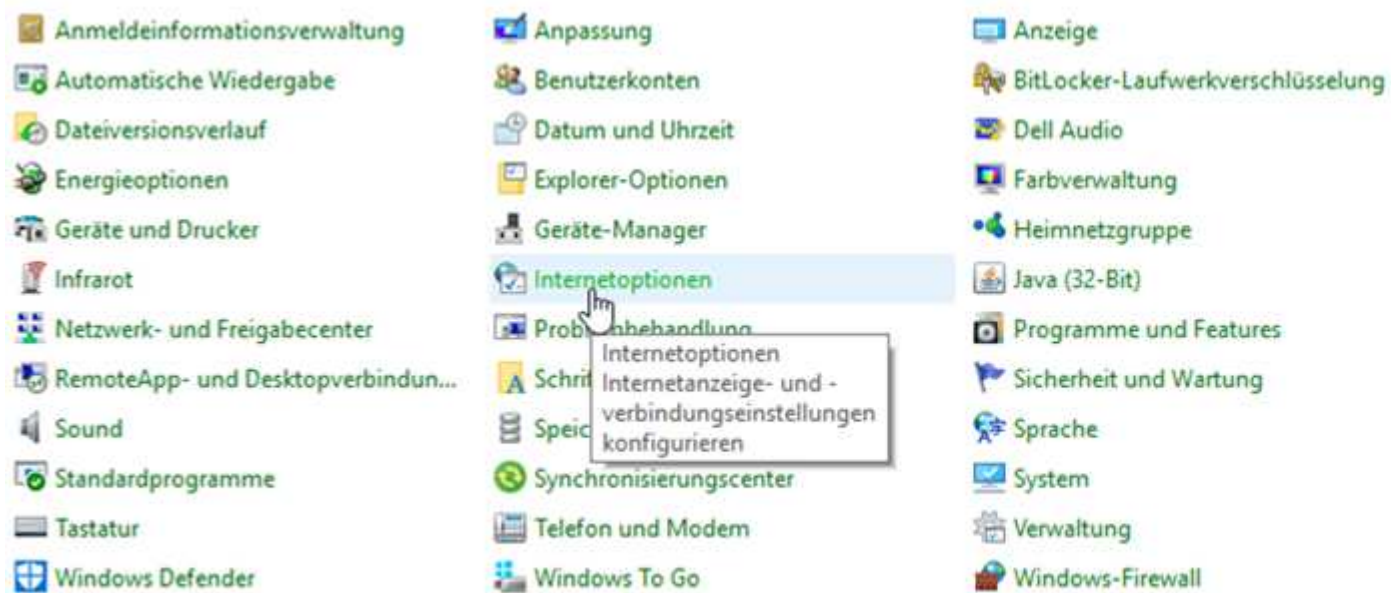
Anmeldeinformationsverwaltung
Automatische Wiedergabe
Dateiversionsverlauf
Energieoptionen
Geräte und Drucker
Infrarot
Netzwerk- und Freigabecenter
RemoteApp- und Desktopverbindun...
Sound
Standardprogramme
Tastatur
Windows Defender

Anpassung
Benutzerkonten
Datum und Uhrzeit
Explorer-Optionen
Geräte-Manager
Internetoptionen
Prob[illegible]behandlung
Schrif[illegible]
Speic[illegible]
Synchronisierungscenter
Telefon und Modem
Windows To Go

Internetoptionen
Internetanzeige- und -verbindungseinstellungen konfigurieren

Anzeige
BitLocker-Laufwerkverschlüsselung
Dell Audio
Farbverwaltung
Heimnetzgruppe
Java (32-Bit)
Programme und Features
Sicherheit und Wartung
Sprache
System
Verwaltung
Windows-Firewall